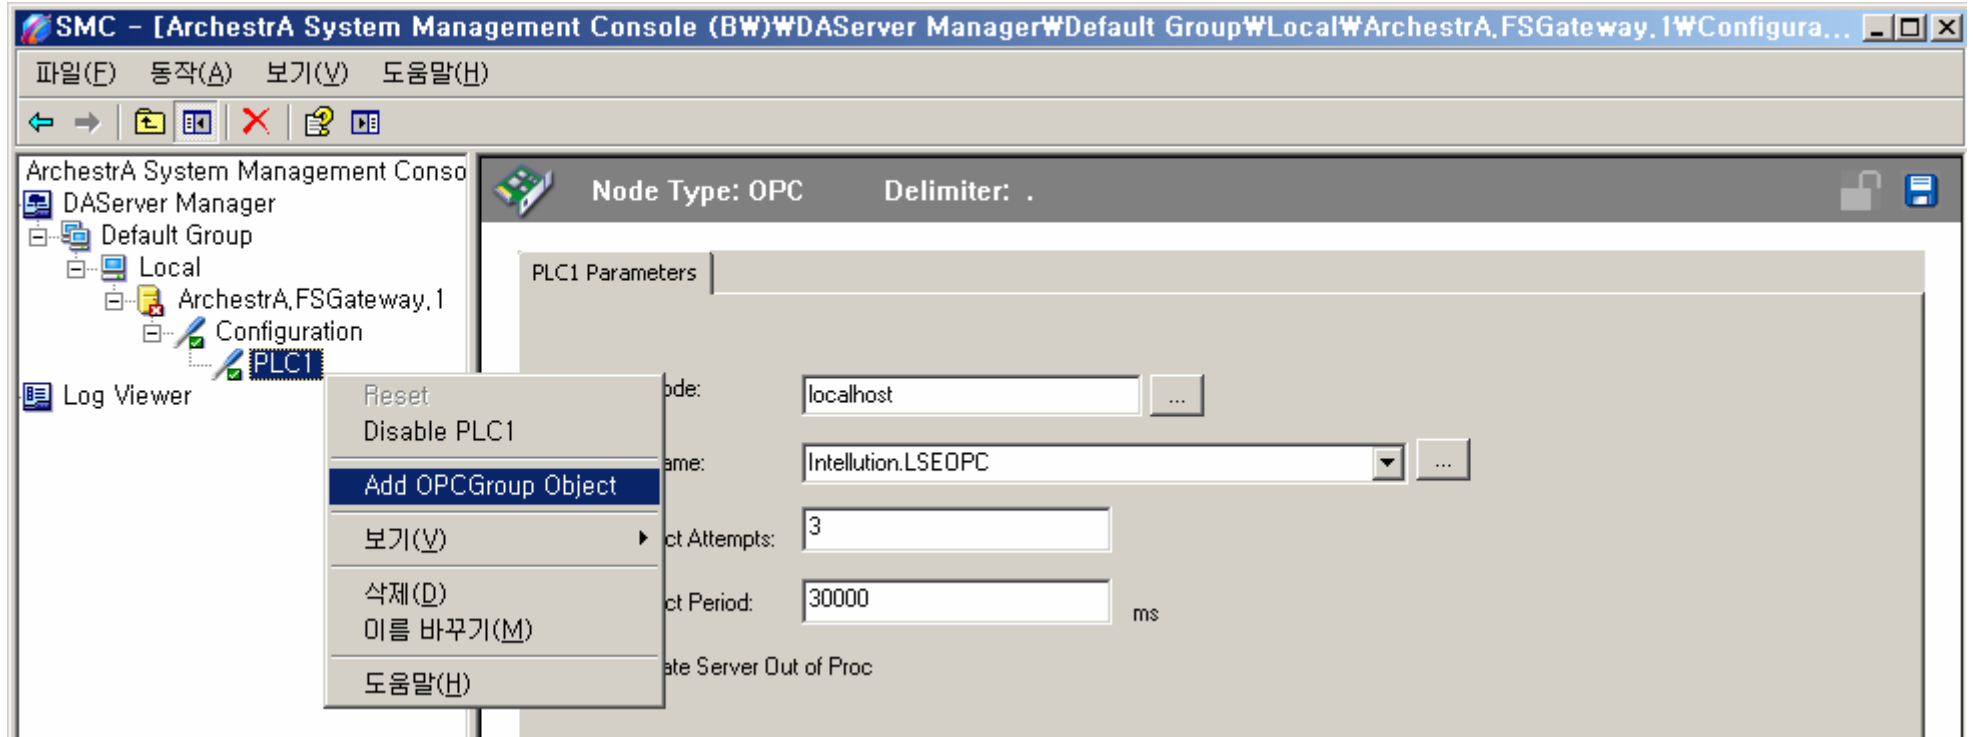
SMC - [ArchestrA System Management Console (BW)₩DAServer Manager₩Default Group₩Local₩ArchestrA.FSGateway.1₩Configura...

파일(F) 동작(A) 보기(V) 도움말(H)

ArchestrA System Management Conso
DAServer Manager
Default Group
Local
ArchestrA.FSGateway.1
Configuration
PLC1
Log Viewer

Node Type: OPC Delimiter: .

PLC1 Parameters

Reset
Disable PLC1
Add OPCGroup Object
보기(V)
삭제(D)
이름 바꾸기(M)
도움말(H)

ode: localhost ...
ame: Intellution.LSEOPC ...
ct Attempts: 3
ct Period: 30000 ms
ate Server Out of Proc